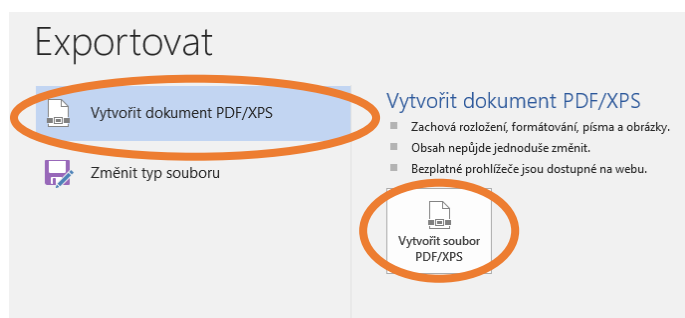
Exportovat

Vytvořit dokument PDF/XPS

Změnit typ souboru

Vytvořit dokument PDF/XPS

Zachová rozložení, formátování, písma a obrázky.

Obsah nepůjde jednoduše změnit.

Bezplatné prohlížeče jsou dostupné na webu.

Vytvořit soubor PDF/XPS